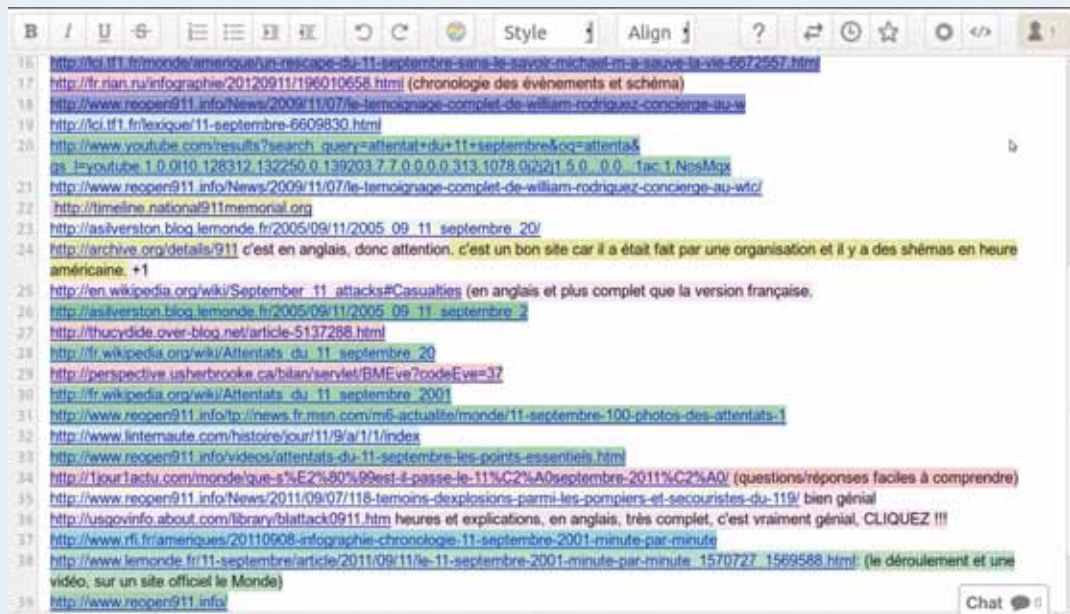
B I U S Style Align ? 

16 http://lci.tf1.fr/monde/amerique/un-rescape-du-11-septembre-sans-le-savoir-michael-m-a-sauve-la-vie-6872557.html
17 http://fr.rian.ru/infographie/20120911/196010658.html (chronologie des évènements et schéma)
18 http://www.reopen911.info/News/2009/11/07/le-temoignage-complet-de-william-rodriguez-concierge-au-w
19 http://lci.tf1.fr/lexique/11-septembre-6609830.html
20 http://www.youtube.com/results?search_query=attentat+du+11+septembre&oq=attenta&gs_l=youtube.1.0.0l10.128312.132250.0.139203.7.7.0.0.0.0.313.1078.0j2j2j1.5.0...0.0...1ac.1.NosMqx
21 http://www.reopen911.info/News/2009/11/07/le-temoignage-complet-de-william-rodriguez-concierge-au-wtc/
22 http://timeline.national911memorial.org
23 http://asilverston.blog.lemonde.fr/2005/09/11/2005_09_11_septembre_20/
24 http://archive.org/details/911 c'est en anglais, donc attention. c'est un bon site car il a était fait par une organisation et il y a des shémas en heure américaine. +1
25 http://en.wikipedia.org/wiki/September_11_attacks#Casualties (en anglais et plus complet que la version française.
26 http://asilverston.blog.lemonde.fr/2005/09/11/2005_09_11_septembre_2
27 http://thucydide.over-blog.net/article-5137288.html
28 http://fr.wikipedia.org/wiki/Attentats_du_11_septembre_20
29 http://perspective.usherbrooke.ca/bilan/servlet/BMEve?codeEve=37
30 http://fr.wikipedia.org/wiki/Attentats_du_11_septembre_2001
31 http://www.reopen911.info/tp://news.fr.msn.com/m6-actualite/monde/11-septembre-100-photos-des-attentats-1
32 http://www.linternaute.com/histoire/jour/11/9/a/1/1/index
33 http://www.reopen911.info/videos/attentats-du-11-septembre-les-points-essentiels.html
34 http://1jour1actu.com/monde/que-s%E2%80%99est-il-passe-le-11%C2%A0septembre-2011%C2%A0/ (questions/réponses faciles à comprendre)
35 http://www.reopen911.info/News/2011/09/07/118-temoins-dexplosions-parmi-les-pompiers-et-secouristes-du-119/ bien génial
36 http://usgovinfo.about.com/library/blattack0911.htm heures et explications, en anglais, très complet, c'est vraiment génial, CLIQUEZ !!!
37 http://www.rfi.fr/ameriques/20110908-infographie-chronologie-11-septembre-2001-minute-par-minute
38 http://www.lemonde.fr/11-septembre/article/2011/09/11/le-11-septembre-2001-minute-par-minute_1570727_1569588.html: (le déroulement et une vidéo, sur un site officiel le Monde)
39 http://www.reopen911.info/

Chat